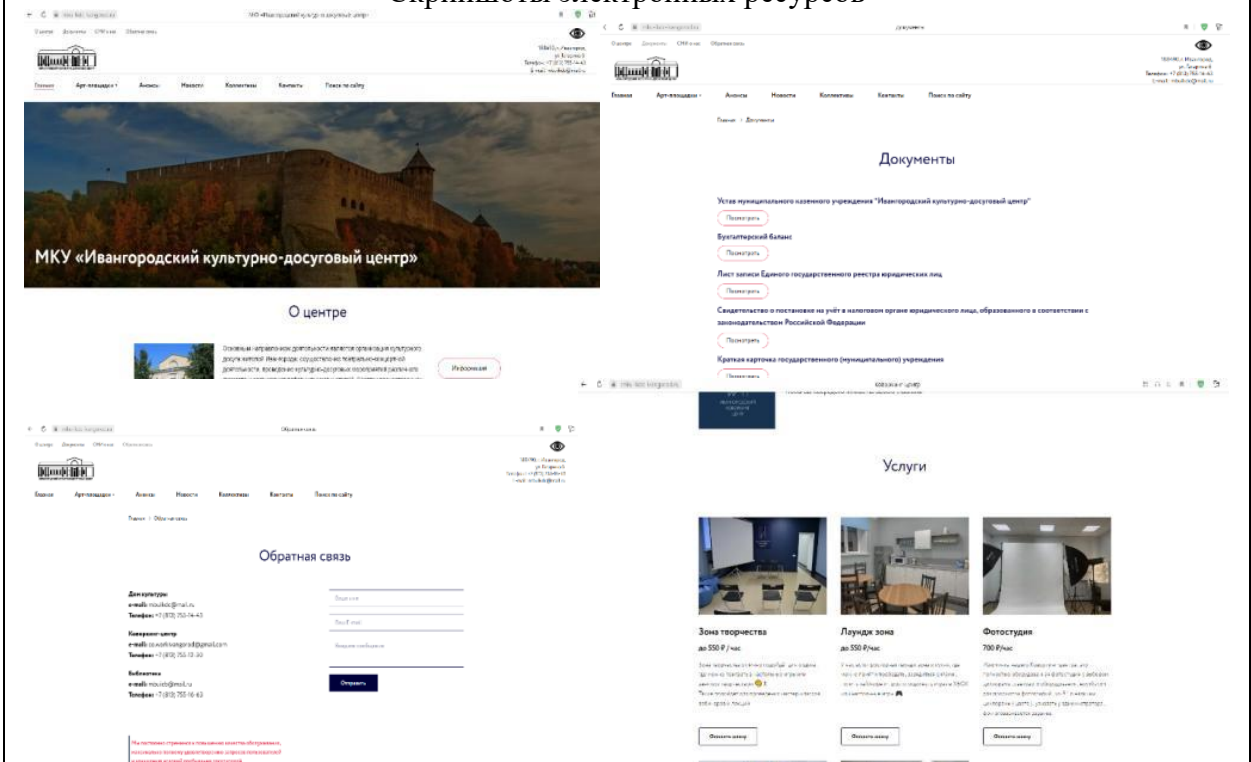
Скриншоты электронных ресурсов

МКУ «Ивангородский культурно-досуговый центр»

Главная Арт-площадки Анонсы Новости Коллективы Контакты Поиск по сайту

МКУ «Ивангородский культурно-досуговый центр»

О центре

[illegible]

Подробнее

Документы

Главная Арт-площадки Анонсы Новости Коллективы Контакты Поиск по сайту

Главная / Документы

Документы

Устав муниципального казенного учреждения "Ивангородский культурно-досуговый центр"

Посмотреть

Бухгалтерский баланс

Посмотреть

Лист записи Единого государственного реестра юридических лиц

Посмотреть

Свидетельство о постановке на учёт в налоговом органе юридического лица, образованного в соответствии с законодательством Российской Федерации

Посмотреть

Краткая карточка государственного (муниципального) учреждения

Посмотреть

Обратная связь

Главная Арт-площадки Анонсы Новости Коллективы Контакты Поиск по сайту

Главная / Обратная связь

Обратная связь

Дом культуры
e-mail: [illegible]@mail.ru
Телефон: +7 (813) 755-14-43

Коворкинг-центр
e-mail: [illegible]@gmail.com
Телефон: +7 (813) 755-13-30

Библиотека
e-mail: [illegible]@mail.ru
Телефон: +7 (813) 755-16-63

Отправить

Коворкинг-центр

Услуги

Зона творчества
до 550 ₽ / час

Лаундж зона
до 550 ₽/час

Фотостудия
700 ₽/час

Оставить заявку

Оставить заявку

Оставить заявку